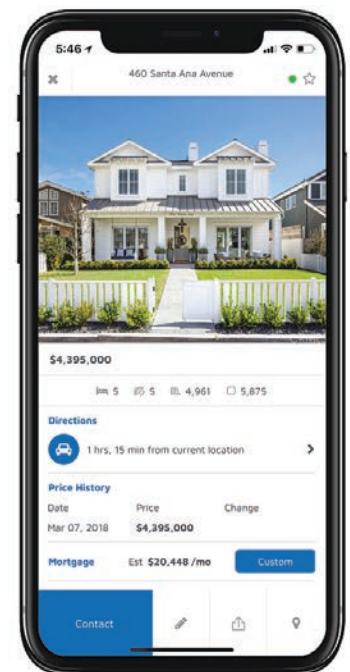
5:46

460 Santa Ana Avenue

$4,395,000

5 5 4,961 5,875

Directions

1 hrs, 15 min from current location

Price History

| Date | Price | Change |
|---|---|---|
| Mar 07, 2018 | $4,395,000 | |

Mortgage Est $20,448 /mo Custom

Contact